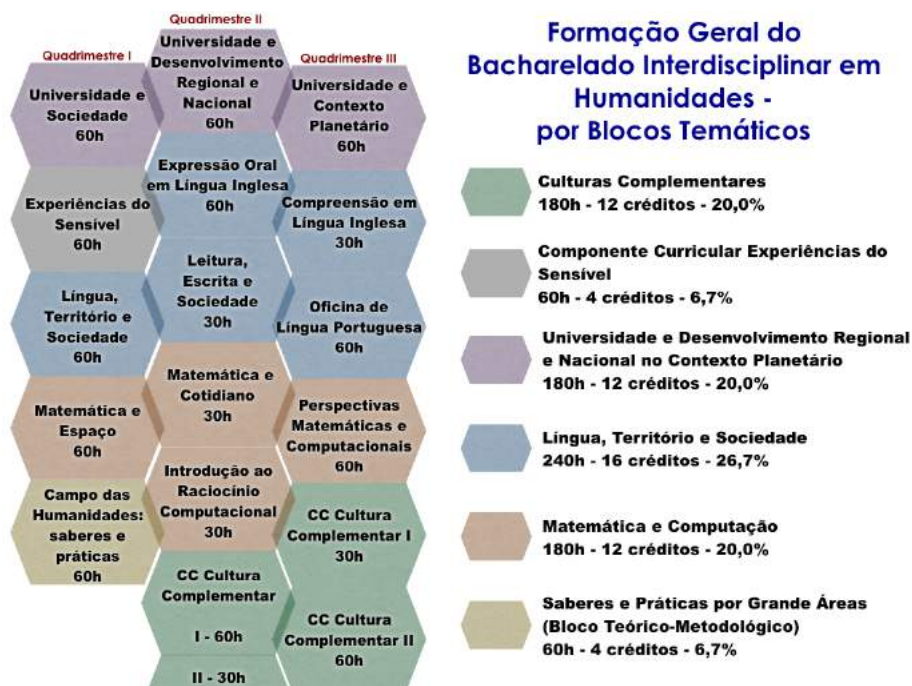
Quadrimestre I

Universidade e Sociedade 60h

Experiências do Sensível 60h

Língua, Território e Sociedade 60h

Matemática e Espaço 60h

Campo das Humanidades: saberes e práticas 60h

Quadrimestre II

Universidade e Desenvolvimento Regional e Nacional 60h

Expressão Oral em Língua Inglesa 60h

Leitura, Escrita e Sociedade 30h

Matemática e Cotidiano 30h

Introdução ao Raciocínio Computacional 30h

CC Cultura Complementar

I - 60h

II - 30h

Quadrimestre III

Universidade e Contexto Planetário 60h

Compreensão em Língua Inglesa 30h

Oficina de Língua Portuguesa 60h

Perspectivas Matemáticas e Computacionais 60h

CC Cultura Complementar I 30h

CC Cultura Complementar II 60h

Formação Geral do Bacharelado Interdisciplinar em Humanidades - por Blocos Temáticos

Culturas Complementares
180h - 12 créditos - 20,0%

Componente Curricular Experiências do Sensível
60h - 4 créditos - 6,7%

Universidade e Desenvolvimento Regional e Nacional no Contexto Planetário
180h - 12 créditos - 20,0%

Língua, Território e Sociedade
240h - 16 créditos - 26,7%

Matemática e Computação
180h - 12 créditos - 20,0%

Saberes e Práticas por Grande Áreas (Bloco Teórico-Metodológico)
60h - 4 créditos - 6,7%